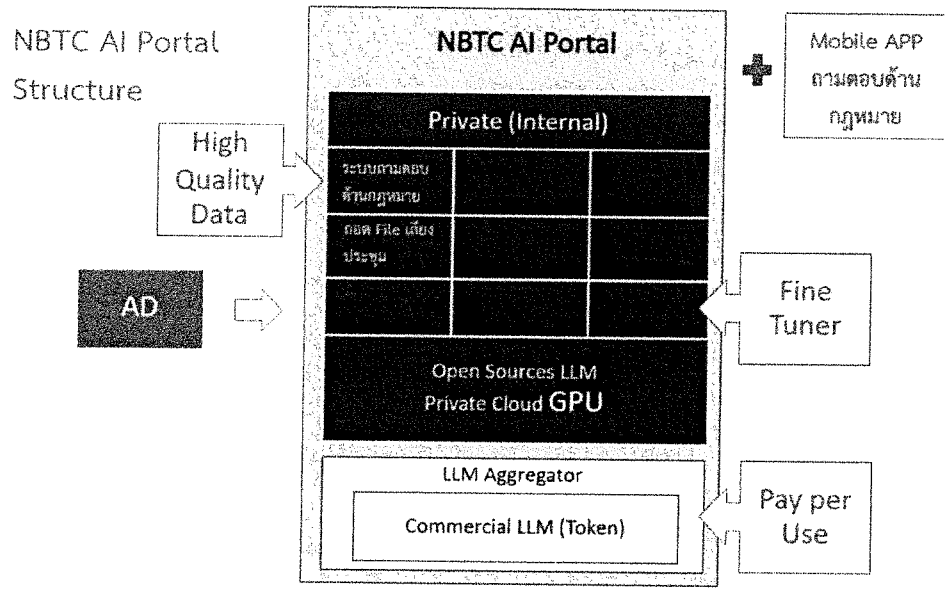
NBTC AI Portal Structure

NBTC AI Portal

Mobile APP ถามตอบด้านกฎหมาย

Private (Internal)

High Quality Data

ระบบถามตอบด้านกฎหมาย

ถอด File เสียงประชุม

AD

Fine Tuner

Open Sources LLM
Private Cloud GPU

LLM Aggregator

Commercial LLM (Token)

Pay per Use